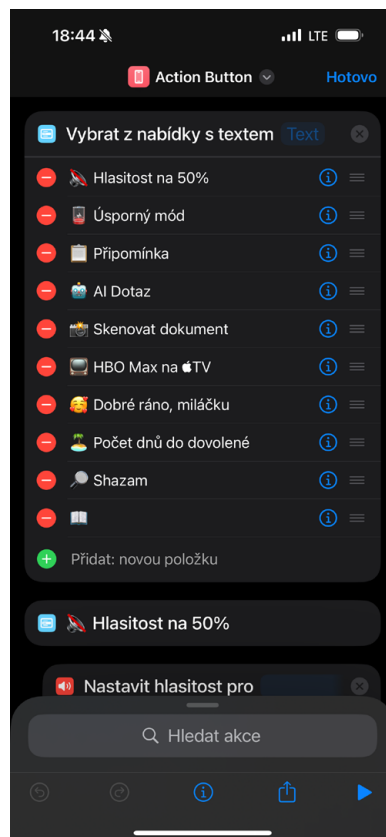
18:44

LTE

Action Button

Hotovo

Vybrat z nabídky s textem Text

Hlasitost na 50%

Úsporný mód

Připomínka

AI Dotaz

Skenovat dokument

HBO Max na TV

Dobré ráno, miláčku

Počet dnů do dovolené

Shazam

Přidat: novou položku

Hlasitost na 50%

Nastavit hlasitost pro

Hledat akce